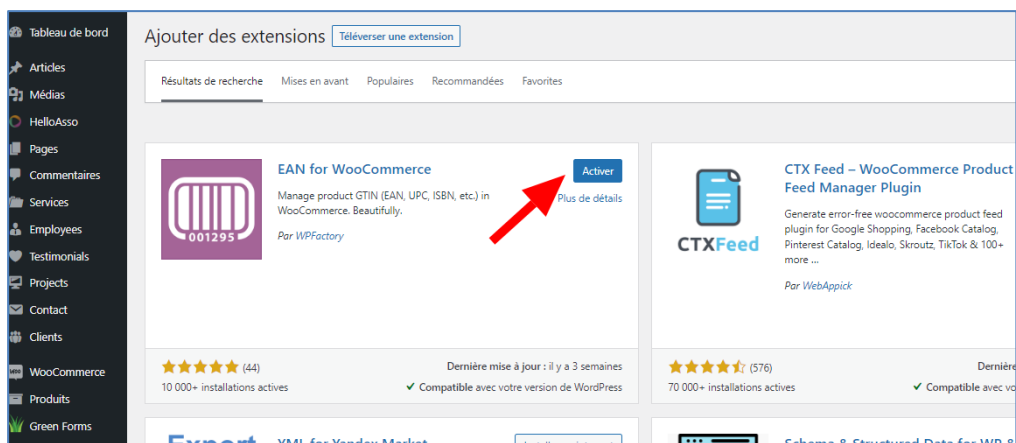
Tableau de bord
Articles
Médias
HelloAsso
Pages
Commentaires
Services
Employees
Testimonials
Projects
Contact
Clients
WooCommerce
Produits
Green Forms

Ajouter des extensions Téléverser une extension

Résultats de recherche Mises en avant Populaires Recommandées Favorites

001295

EAN for WooCommerce

Manage product GTIN (EAN, UPC, ISBN, etc.) in WooCommerce. Beautifully.

Par WPFactory

Activer

Plus de détails

(44)
10 000+ installations actives

Dernière mise à jour : il y a 3 semaines
✔ Compatible avec votre version de WordPress

CTXFeed

CTX Feed – WooCommerce Product Feed Manager Plugin

Generate error-free woocommerce product feed plugin for Google Shopping, Facebook Catalog, Pinterest Catalog, Idealo, Skroutz, TikTok & 100+ more ...

Par WebAppick

(576)
70 000+ installations actives

Dernière
✔ Compatible avec vo

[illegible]